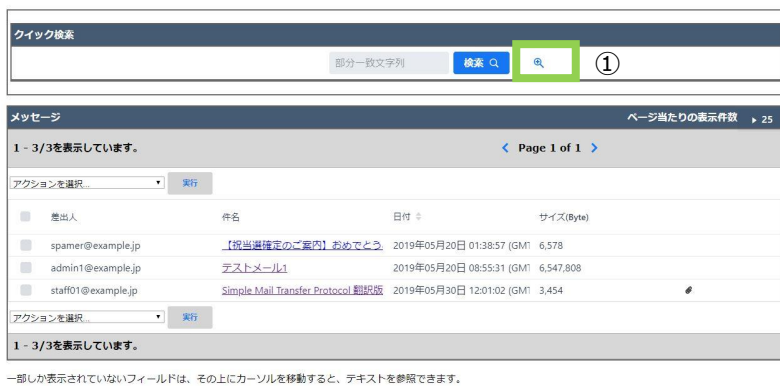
クイック検索

部分一致文字列 検索

①

メッセージ

ページ当たりの表示件数 ▸ 25

1 - 3/3を表示しています。

Page 1 of 1

アクションを選択... 実行

| | 差出人 | 件名 | 日付 | サイズ(Byte) |
|---|---|---|---|---|
| | spamer@example.jp | 【祝当選確定のご案内】おめでとう | 2019年05月20日 01:38:57 (GMT | 6,578 |
| | admin1@example.jp | テストメール1 | 2019年05月20日 08:55:31 (GMT | 6,547,808 |
| | staff01@example.jp | Simple Mail Transfer Protocol 翻訳版 | 2019年05月30日 12:01:02 (GMT | 3,454 |

アクションを選択... 実行

1 - 3/3を表示しています。

一部しか表示されていないフィールドは、その上にカーソルを移動すると、テキストを参照できます。